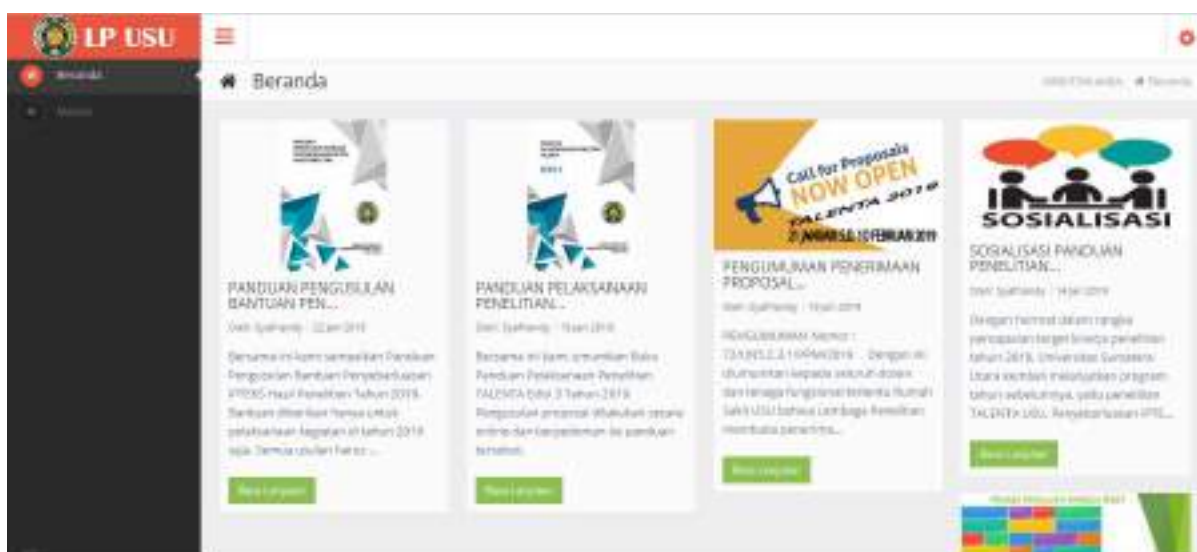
LP USU

Beranda

Beranda

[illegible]

PANDUAN PENGUSULAN BANTUAN PEN...

Oleh: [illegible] - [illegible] 2019

Bersama ini kami sampaikan Panduan Pengusulan Bantuan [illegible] Hasil Penelitian Tahun 2019. Bantuan diberikan hanya untuk pelaksanaan kegiatan di tahun 2019 saja. Semua usulan harus ...

Baca Lanjutan

PANDUAN PELAKSANAAN PENELITIAN...

Oleh: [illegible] - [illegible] 2019

Bersama ini kami sampaikan Buku Panduan Pelaksanaan Penelitian TALENTA Edisi 3 Tahun 2019. Pengusulan proposal dilakukan secara online dan berpedoman ke panduan tersebut.

Baca Lanjutan

Call for Proposals NOW OPEN TALENTA 2019 21 JANUARI S.D. 10 FEBRUARI 2019

PENGUMUMAN PENERIMAAN PROPOSAL...

Oleh: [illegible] - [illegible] 2019

PENGUMUMAN Nomor : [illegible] 2019 ... Dengan ini diumumkan kepada seluruh dosen dan tenaga fungsional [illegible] Rumah Sakit USU bahwa Lembaga Penelitian membuka penerima...

Baca Lanjutan

SOSIALISASI

SOSIALISASI PANDUAN PENELITIAN...

Oleh: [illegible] - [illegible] 2019

Dengan hormat dalam rangka pencapaian target kinerja penelitian tahun 2019, Universitas Sumatera Utara kembali melanjutkan program tahun sebelumnya, yaitu penelitian TALENTA USU. Penyelenggaraan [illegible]...

Baca Lanjutan

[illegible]